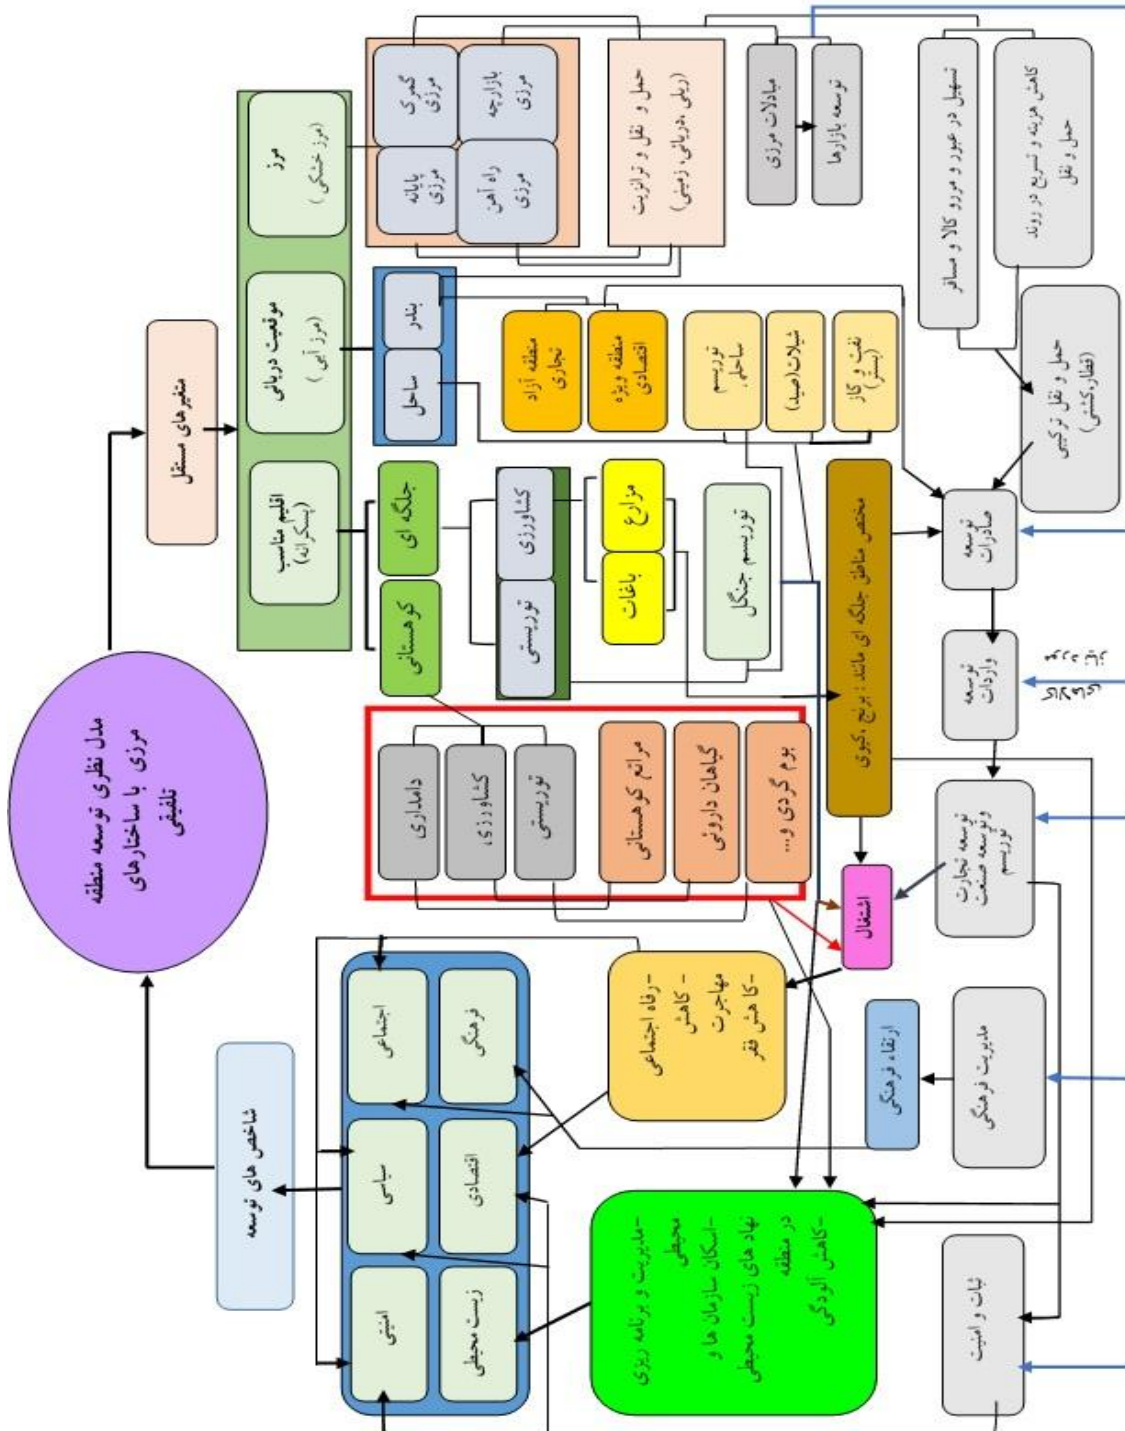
مدل نظری توسعه منطقه مرزی با ساختارهای تلفیقی

متغیرهای مستقل

مرز (مرز خشکی)

موقعیت دریایی (مرز آبی)

اقلیم مناسب (پسکرانه)

گمرک مرزی

بازارچه مرزی

پایانه مرزی

راه آهن مرزی

حمل و نقل و ترانزیت (ریلی، دریایی، زمینی)

مبادلات مرزی

توسعه بازارها

تسهیل در عبور و مرور کالا و مسافر

کاهش هزینه و تسریع در روند حمل و نقل

بنادر

ساحل

منطقه آزاد تجاری

منطقه ویژه اقتصادی

توریسم ساحلی

شیلات(صید)

نفت و گاز (بستر)

حمل و نقل ترکیبی (قطار،کشتی)

جلگه ای

کوهستانی

کشاورزی

توریستی

مزارع

باغات

توریسم جنگل

مختص مناطق جلگه ای مانند: برنج ،کیوی

توسعه صادرات

توسعه واردات

دامداری

کشاورزی

توریستی

مراتع کوهستانی

گیاهان دارویی

بوم گردی و....

توسعه تجارت وتوسعه صنعت توریسم

اشتغال

-رفاه اجتماعی
- کاهش مهاجرت
-کاهش فقر

اجتماعی

فرهنگی

سیاسی

اقتصادی

امنیتی

زیست محیطی

شاخص های توسعه

-مدیریت و برنامه ریزی محیطی
-اسکان سازمان ها و نهاد های زیست محیطی در منطقه
-کاهش آلودگی

ارتقاء فرهنگی

مدیریت فرهنگی

ثبات و امنیت